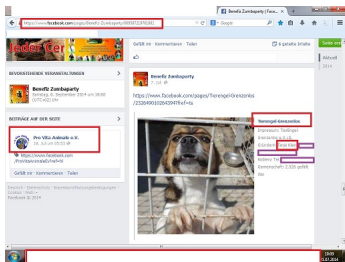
Benefiz Zumbaparty | Face...

https://www.facebook.com/pages/Benefiz-Zumbaparty/

Google

Gefällt mir · Kommentieren · Teilen

6 gefällt 0 Mal

BEVORSTEHENDE VERANSTALTUNGEN

Benefiz Zumbaparty
Sonntag, 6. September 2014 um 18:00

BEITRÄGE AUF DER SEITE

Pro Vita Animale e.V.
28. Juli um 09:55

https://www.facebook.com
/ProVitaAnimale?ref=hl

Gefällt mir · Kommentieren · Teilen

Benefiz Zumbaparty
7. Juli

https://www.facebook.com/pages/Tierengel-Grenzenlos/232849016263947?fref=ts

Tierengel Grenzenlos

Aktuell

2014

Facebook © 2014

18:00
31.07.2014